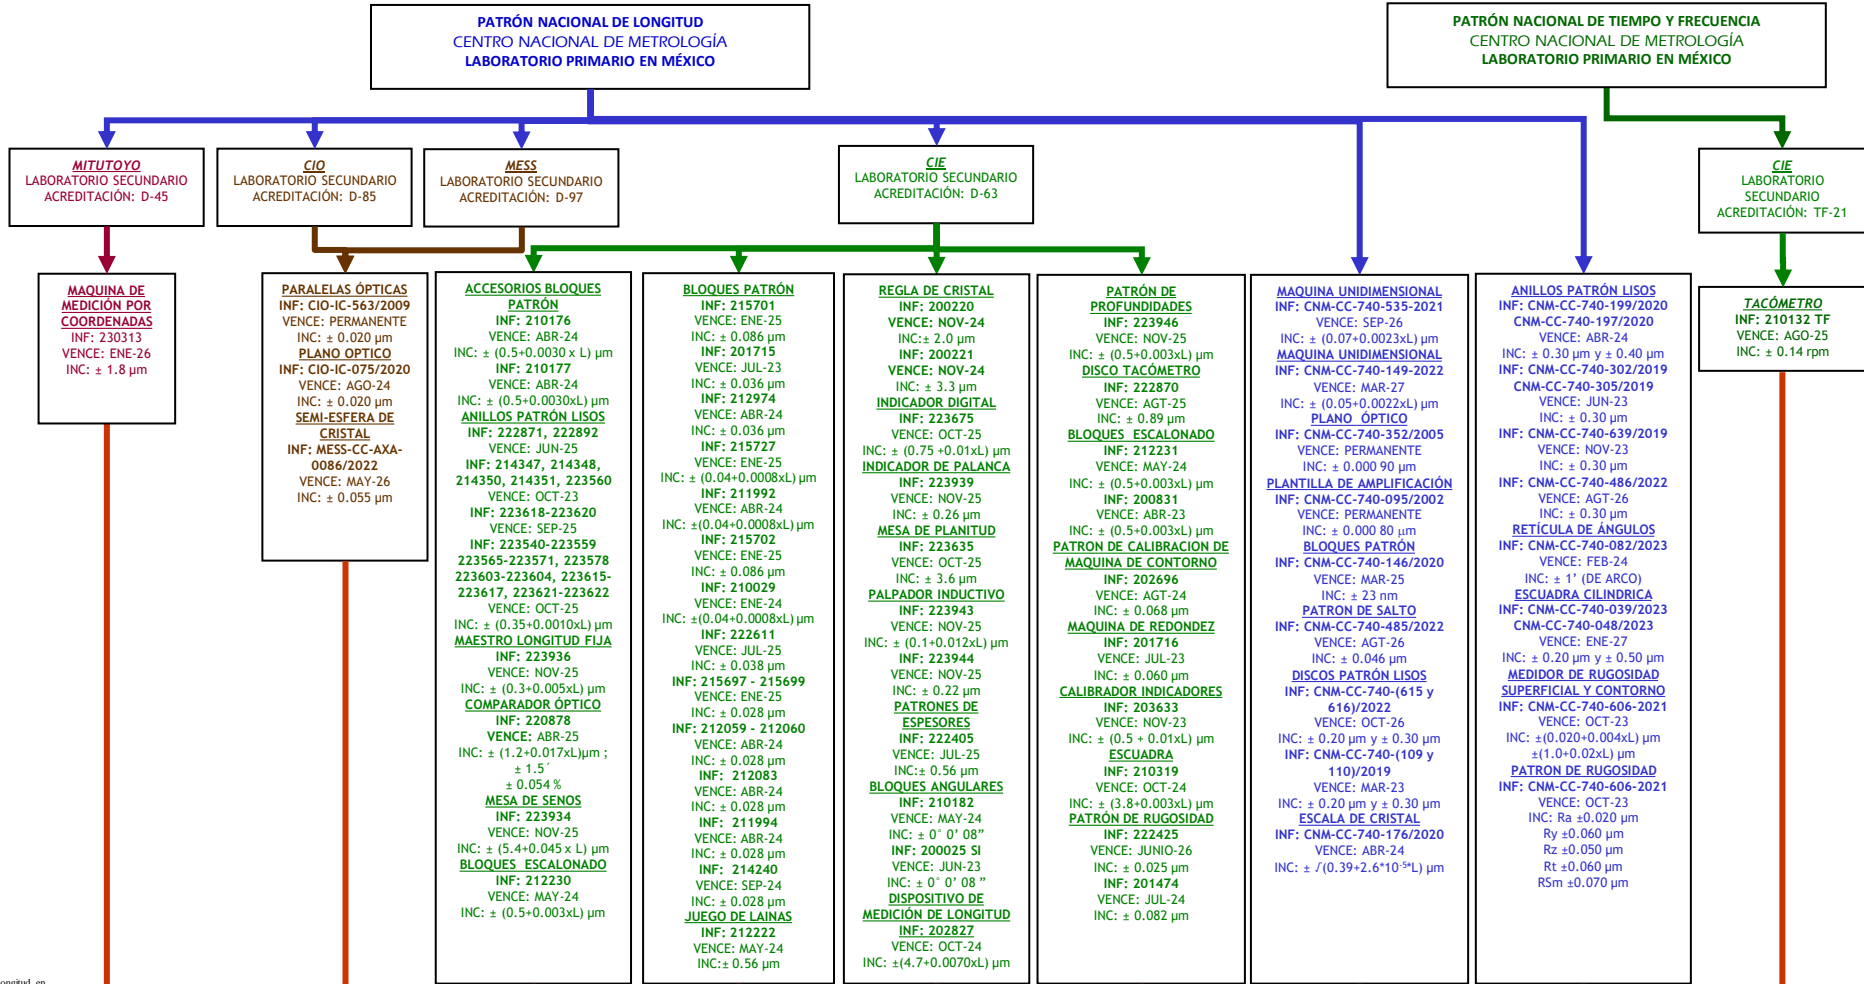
PATRÓN NACIONAL DE LONGITUD
CENTRO NACIONAL DE METROLOGÍA
LABORATORIO PRIMARIO EN MÉXICO

PATRÓN NACIONAL DE TIEMPO Y FRECUENCIA
CENTRO NACIONAL DE METROLOGÍA
LABORATORIO PRIMARIO EN MÉXICO

MITUTOYO
LABORATORIO SECUNDARIO
ACREDITACIÓN: D-45

CIO
LABORATORIO SECUNDARIO
ACREDITACIÓN: D-85

MESS
LABORATORIO SECUNDARIO
ACREDITACIÓN: D-97

CIE
LABORATORIO SECUNDARIO
ACREDITACIÓN: D-63

CIE
LABORATORIO
SECUNDARIO
ACREDITACIÓN: TF-21

MAQUINA DE MEDICIÓN POR COORDENADAS
INF: 230313
VENCE: ENE-26
INC: ± 1.8 µm

PARALELAS ÓPTICAS
INF: CIO-IC-563/2009
VENCE: PERMANENTE
INC: ± 0.020 µm
PLANO OPTICO
INF: CIO-IC-075/2020
VENCE: AGO-24
INC: ± 0.020 µm
SEMI-ESFERA DE CRISTAL
INF: MESS-CC-AXA-0086/2022
VENCE: MAY-26
INC: ± 0.055 µm

ACCESORIOS BLOQUES PATRÓN
INF: 210176
VENCE: ABR-24
INC: ± (0.5+0.0030 x L) µm
INF: 201715
INF: 210177
VENCE: ABR-24
INC: ± (0.5+0.0030xL) µm
ANILLOS PATRÓN LISOS
INF: 222871, 222892
VENCE: JUN-25
INF: 214347, 214348, 214350, 213561, 223560
VENCE: OCT-23
INF: 223618-223620
VENCE: SEP-25
INF: 223540-223559
223565-223571, 223578
223603-223604, 223615-223617, 223621-223622
VENCE: OCT-25
INC: ± (0.35+0.0010xL) µm
MAESTRO LONGITUD FIJA
INF: 223936
VENCE: NOV-25
INC: ± (0.3+0.005xL) µm
COMPARADOR ÓPTICO
INF: 220878
VENCE: ABR-25
INC: ± (1.2+0.017xL)µm ; ± 1.5´
± 0.054 %
MESA DE SENOS
INF: 223934
VENCE: NOV-25
INC: ± (5.4+0.045 x L) µm
BLOQUES ESCALONADO
INF: 212230
VENCE: MAY-24
INC: ± (0.5+0.003xL) µm

BLOQUES PATRÓN
INF: 215701
VENCE: ENE-25
INC: ± 0.086 µm
INF: 201715
VENCE: JUL-23
INC: ± 0.036 µm
INF: 212974
VENCE: ABR-24
INC: ± 0.036 µm
INF: 215727
VENCE: ENE-25
INC: ± (0.04+0.0008xL) µm
INF: 211992
VENCE: ABR-24
INC: ±(0.04+0.0008xL) µm
INF: 215702
VENCE: ENE-25
INC: ± 0.086 µm
INF: 210029
VENCE: ENE-24
INC: ±(0.04+0.0008xL) µm
INF: 222611
VENCE: JUL-25
INC: ± 0.038 µm
INF: 215697 - 215699
VENCE: ENE-25
INC: ± 0.028 µm
INF: 212059 - 212060
VENCE: ABR-24
INC: ± 0.028 µm
INF: 212083
VENCE: ABR-24
INC: ± 0.028 µm
INF: 211994
VENCE: ABR-24
INC: ± 0.028 µm
INF: 214240
VENCE: SEP-24
INC: ± 0.028 µm
JUEGO DE LAINAS
INF: 212222
VENCE: MAY-24
INC:± 0.56 µm

REGLA DE CRISTAL
INF: 200220
VENCE: NOV-24
INC:± 2.0 µm
INF: 200221
VENCE: NOV-24
INC: ± 3.3 µm
INDICADOR DIGITAL
INF: 223675
VENCE: OCT-25
INC: ± (0.75 +0.01xL) µm
INDICADOR DE PALANCA
INF: 223939
VENCE: NOV-25
INC: ± 0.26 µm
MESA DE PLANITUD
INF: 223635
VENCE: OCT-25
INC: ± 3.6 µm
PALPADOR INDUCTIVO
INF: 223943
VENCE: NOV-25
INC: ± (0.1+0.012xL) µm
INF: 223944
VENCE: NOV-25
INC: ± 0.22 µm
PATRONES DE ESPESORES
INF: 222405
VENCE: JUL-25
INC:± 0.56 µm
BLOQUES ANGULARES
INF: 210182
VENCE: MAY-24
INC: ± 0° 0' 08"
INF: 200025 SI
VENCE: JUN-23
INC: ± 0° 0' 08 "
DISPOSITIVO DE MEDICIÓN DE LONGITUD
INF: 202827
VENCE: OCT-24
INC: ±(4.7+0.0070xL) µm

PATRÓN DE PROFUNDIDADES
INF: 223946
VENCE: NOV-25
INC: ± (0.5+0.003xL) µm
DISCO TACÓMETRO
INF: 222870
VENCE: AGT-25
INC: ± 0.89 µm
BLOQUES ESCALONADO
INF: 212231
VENCE: MAY-24
INC: ± (0.5+0.003xL) µm
INF: 200831
VENCE: ABR-23
INC: ± (0.5+0.003xL) µm
PATRON DE CALIBRACION DE MAQUINA DE CONTORNO
INF: 202696
VENCE: AGT-24
INC: ± 0.068 µm
MAQUINA DE REDONDEZ
INF: 201716
VENCE: JUL-23
INC: ± 0.060 µm
CALIBRADOR INDICADORES
INF: 203633
VENCE: NOV-23
INC: ± (0.5 + 0.01xL) µm
ESCUADRA
INF: 210319
VENCE: OCT-24
INC: ± (3.8+0.003xL) µm
PATRÓN DE RUGOSIDAD
INF: 222425
VENCE: JUNIO-26
INC: ± 0.025 µm
INF: 201474
VENCE: JUL-24
INC: ± 0.082 µm

MAQUINA UNIDIMENSIONAL
INF: CNM-CC-740-535-2021
VENCE: SEP-26
INC: ± (0.07+0.0023xL) µm
MAQUINA UNIDIMENSIONAL
INF: CNM-CC-740-149-2022
VENCE: MAR-27
INC: ± (0.05+0.0022xL) µm
PLANO ÓPTICO
INF: CNM-CC-740-352/2005
VENCE: PERMANENTE
INC: ± 0.000 90 µm
PLANTILLA DE AMPLIFICACIÓN
INF: CNM-CC-740-095/2002
VENCE: PERMANENTE
INC: ± 0.000 80 µm
BLOQUES PATRÓN
INF: CNM-CC-740-146/2020
VENCE: MAR-25
INC: ± 23 nm
PATRON DE SALTO
INF: CNM-CC-740-485/2022
VENCE: AGT-26
INC: ± 0.046 µm
DISCOS PATRÓN LISOS
INF: CNM-CC-740-(615 y 616)/2022
VENCE: OCT-26
INC: ± 0.20 µm y ± 0.30 µm
INF: CNM-CC-740-(109 y 110)/2019
VENCE: MAR-23
INC: ± 0.20 µm y ± 0.30 µm
ESCALA DE CRISTAL
INF: CNM-CC-740-176/2020
VENCE: ABR-24
INC: ± √(0.39+2.6*10⁻⁵*L) µm

ANILLOS PATRÓN LISOS
INF: CNM-CC-740-199/2020
CNM-CC-740-197/2020
VENCE: ABR-24
INC: ± 0.30 µm y ± 0.40 µm
INF: CNM-CC-740-302/2019
CNM-CC-740-305/2019
VENCE: JUN-23
INC: ± 0.30 µm
INF: CNM-CC-740-639/2019
VENCE: NOV-23
INC: ± 0.30 µm
INF: CNM-CC-740-486/2022
VENCE: AGT-26
INC: ± 0.30 µm
RETÍCULA DE ÁNGULOS
INF: CNM-CC-740-082/2023
VENCE: FEB-24
INC: ± 1' (DE ARCO)
ESCUADRA CILINDRICA
INF: CNM-CC-740-039/2023
CNM-CC-740-048/2023
VENCE: ENE-27
INC: ± 0.20 µm y ± 0.50 µm
MEDIDOR DE RUGOSIDAD SUPERFICIAL Y CONTORNO
INF: CNM-CC-740-606-2021
VENCE: OCT-23
INC: ±(0.020+0.004xL) µm
±(1.0+0.02xL) µm
PATRON DE RUGOSIDAD
INF: CNM-CC-740-606-2021
VENCE: OCT-23
INC: Ra ±0.020 µm
Ry ±0.060 µm
Rz ±0.050 µm
Rt ±0.060 µm
RSm ±0.070 µm

TACÓMETRO
INF: 210132 TF
VENCE: AGO-25
INC: ± 0.14 rpm

ongitud en